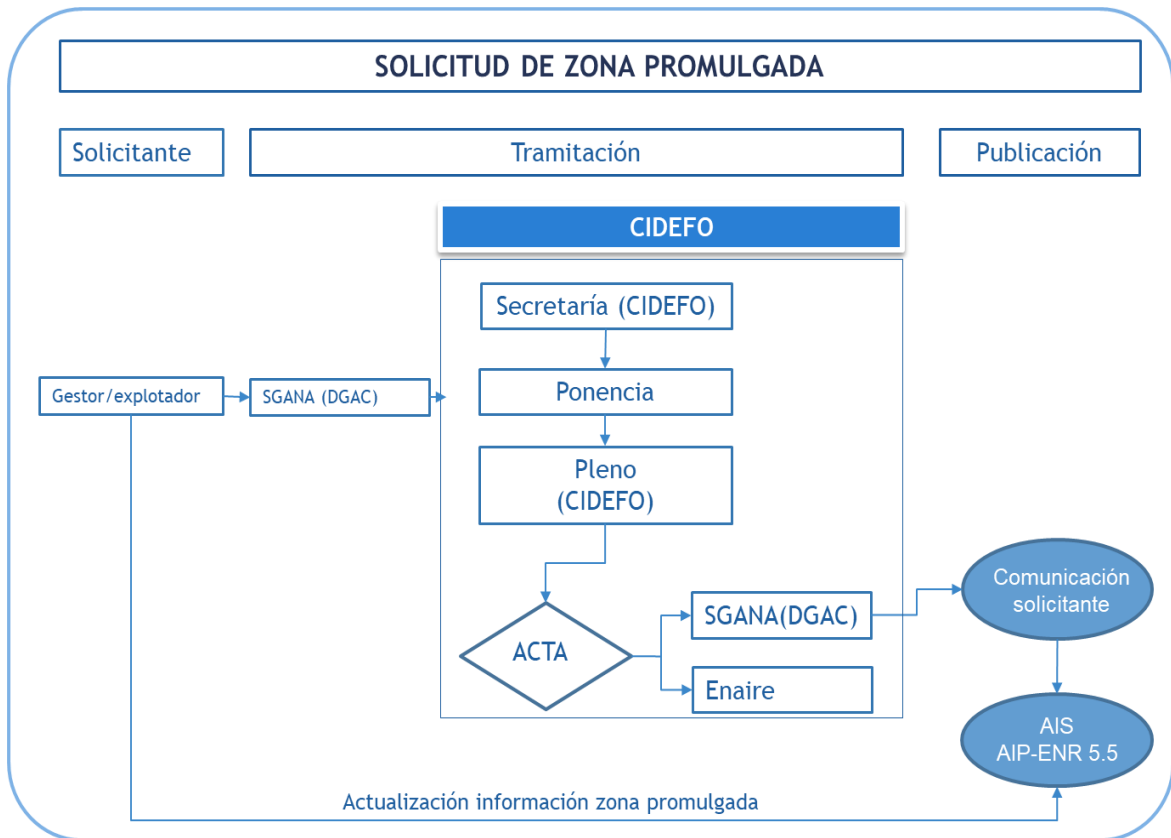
SOLICITUD DE ZONA PROMULGADA

Solicitante

Tramitación

Publicación

CIDEFO

Secretaría (CIDEFO)

Gestor/explotador

SGANA (DGAC)

Ponencia

Pleno (CIDEFO)

ACTA

SGANA(DGAC)

Enaire

Comunicación solicitante

AIS AIP-ENR 5.5

Actualización información zona promulgada